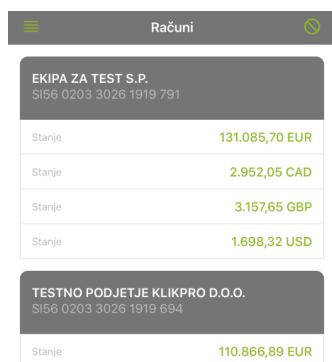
Računi

EKIPA ZA TEST S.P.
SI56 0203 3026 1919 791

Stanje 131.085,70 EUR

Stanje 2.952,05 CAD

Stanje 3.157,65 GBP

Stanje 1.698,32 USD

TESTNO PODJETJE KLIKPRO D.O.O.
SI56 0203 3026 1919 694

Stanje 110.866,89 EUR